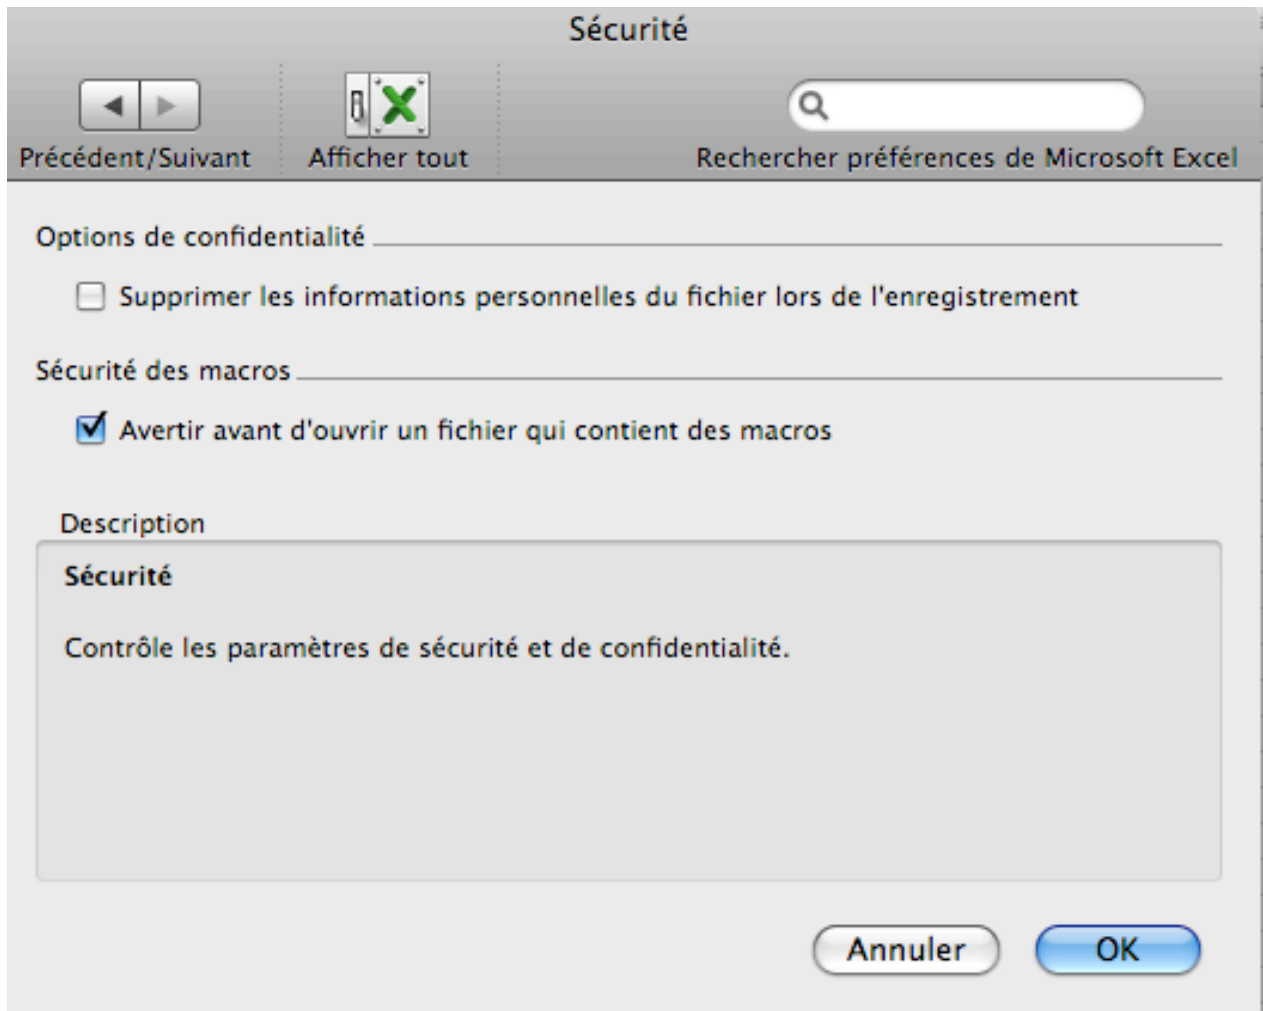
Sécurité

Précédent/Suivant

Afficher tout

Rechercher préférences de Microsoft Excel

Options de confidentialité

Supprimer les informations personnelles du fichier lors de l'enregistrement

Sécurité des macros

Avertir avant d'ouvrir un fichier qui contient des macros

Description

**Sécurité**

Contrôle les paramètres de sécurité et de confidentialité.

Annuler

OK